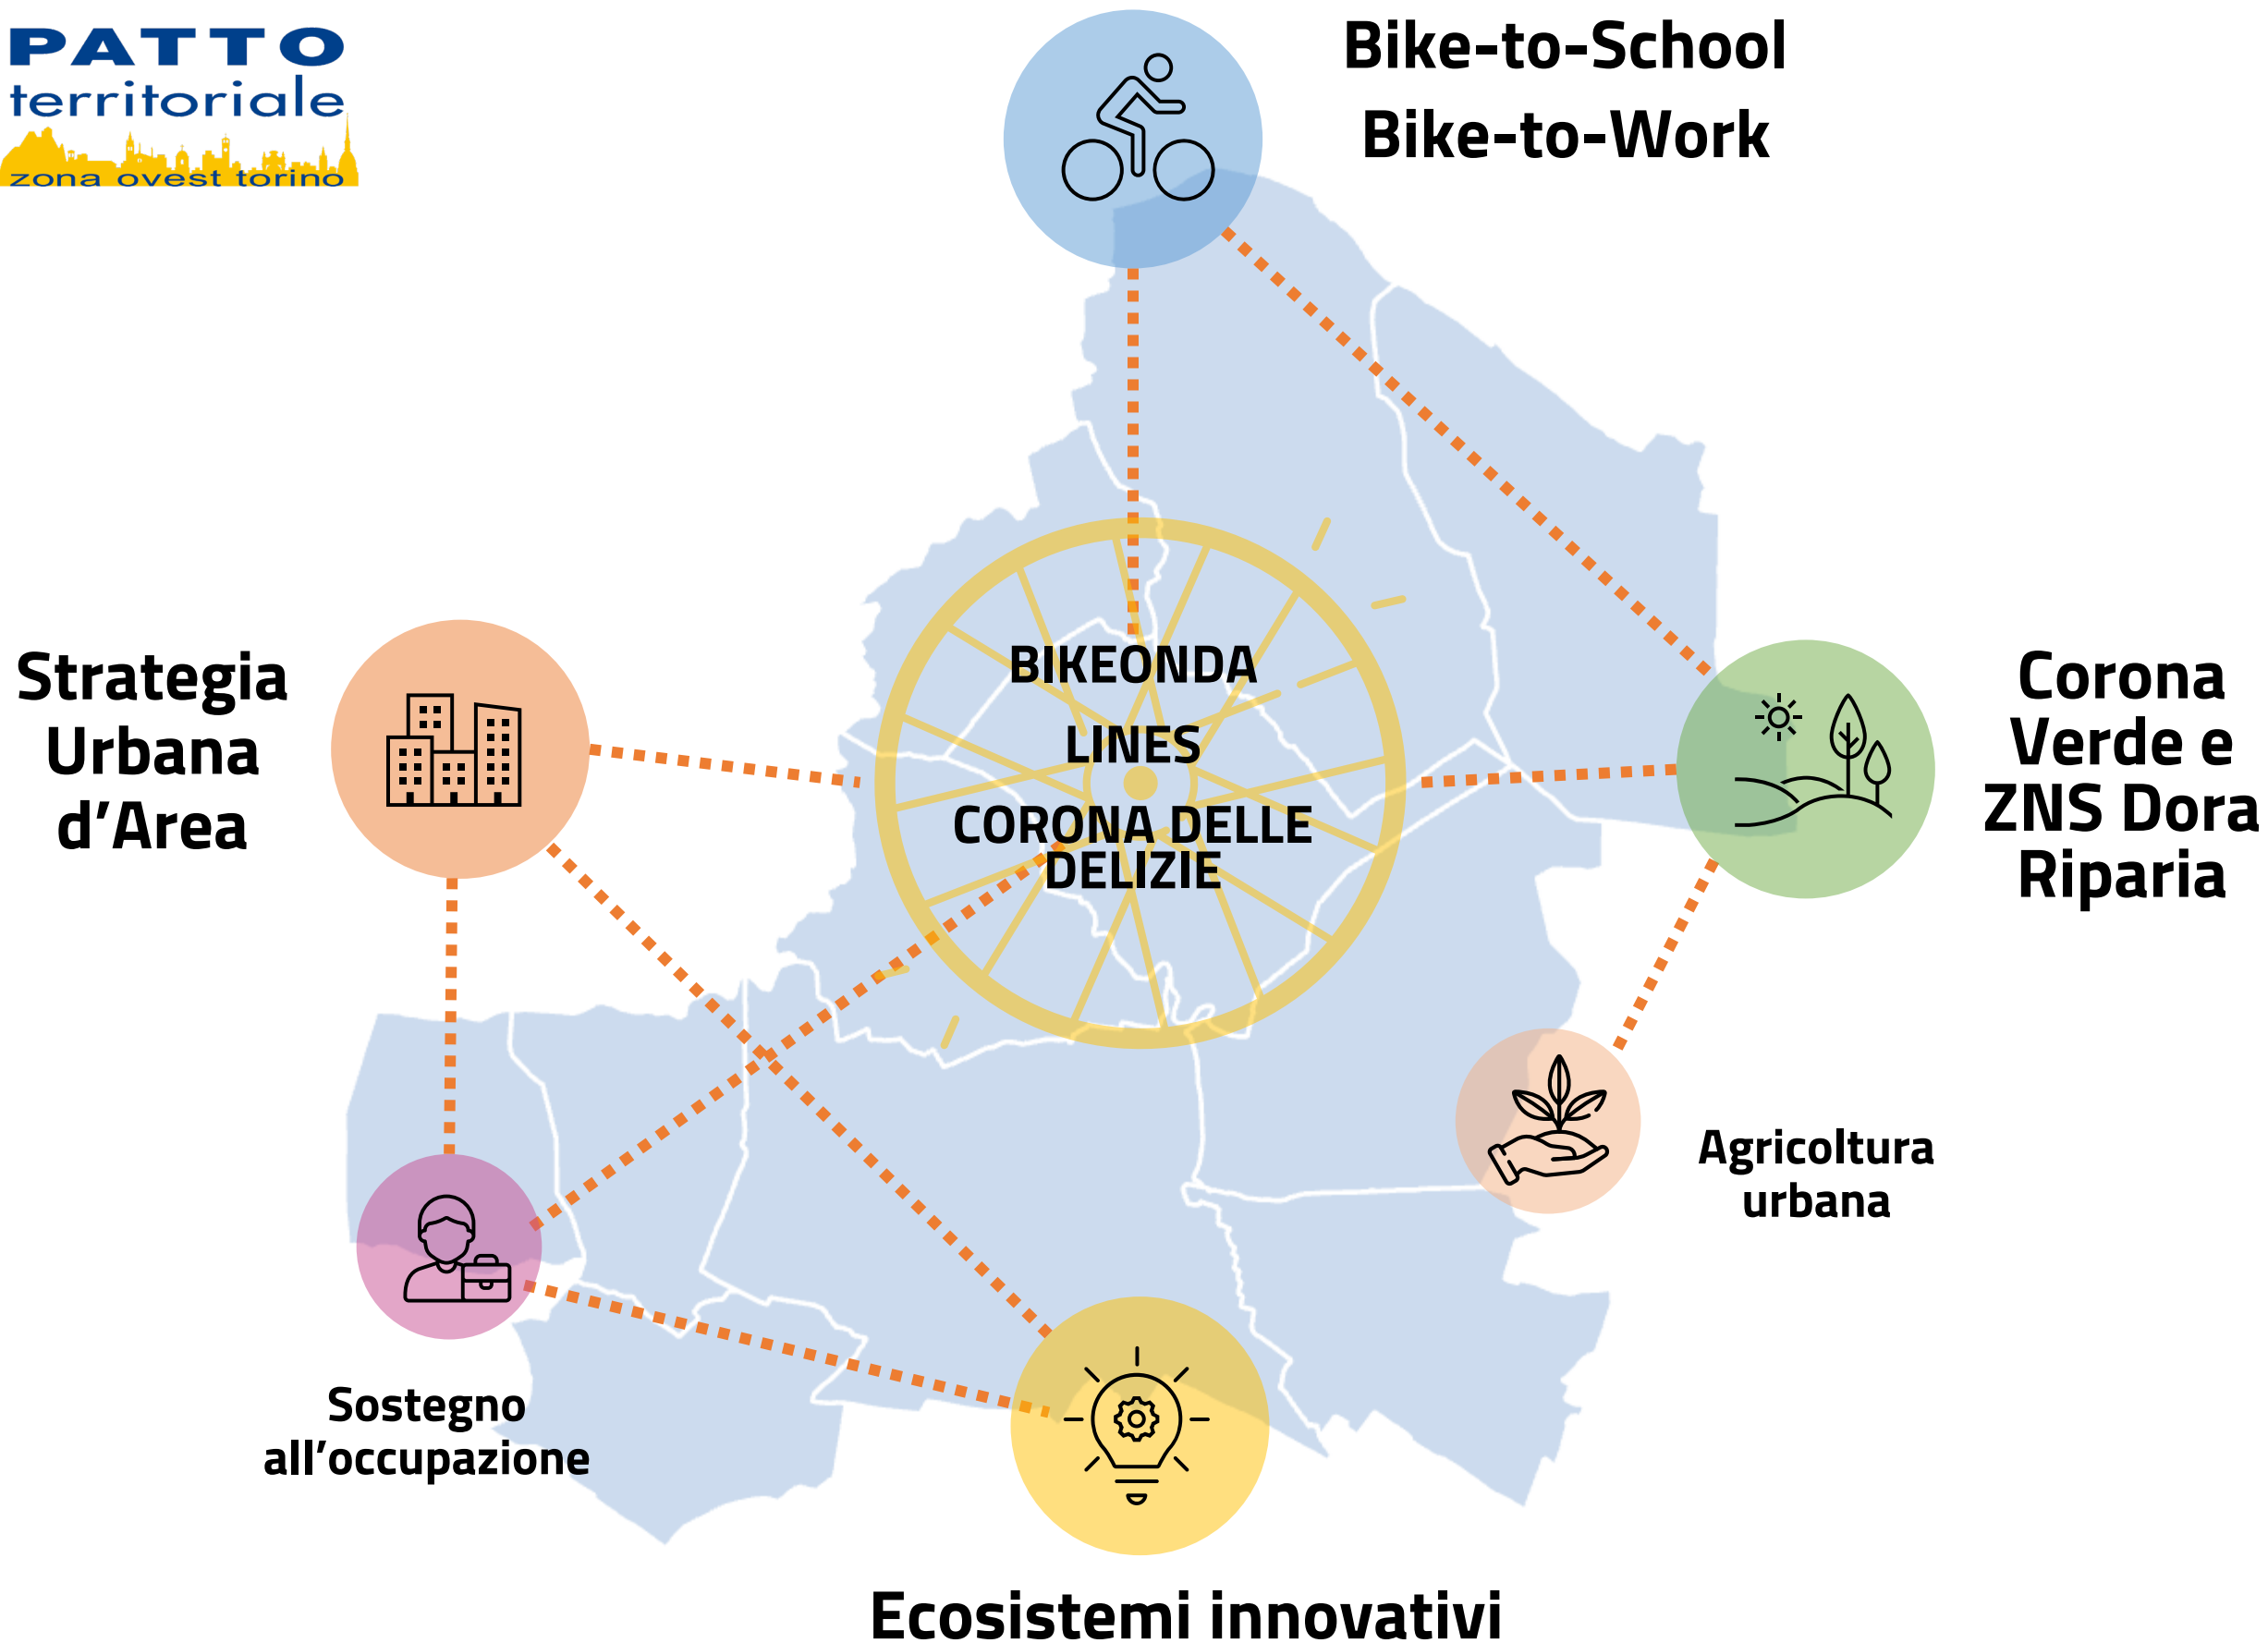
PATTO
territoriale
zona ovest torino

Bike-to-School
Bike-to-Work

Strategia Urbana d'Area

BIKEONDA
LINES
CORONA DELLE DELIZIE

Corona Verde e ZNS Dora Riparia

Agricoltura urbana

Sostegno all'occupazione

Ecosistemi innovativi